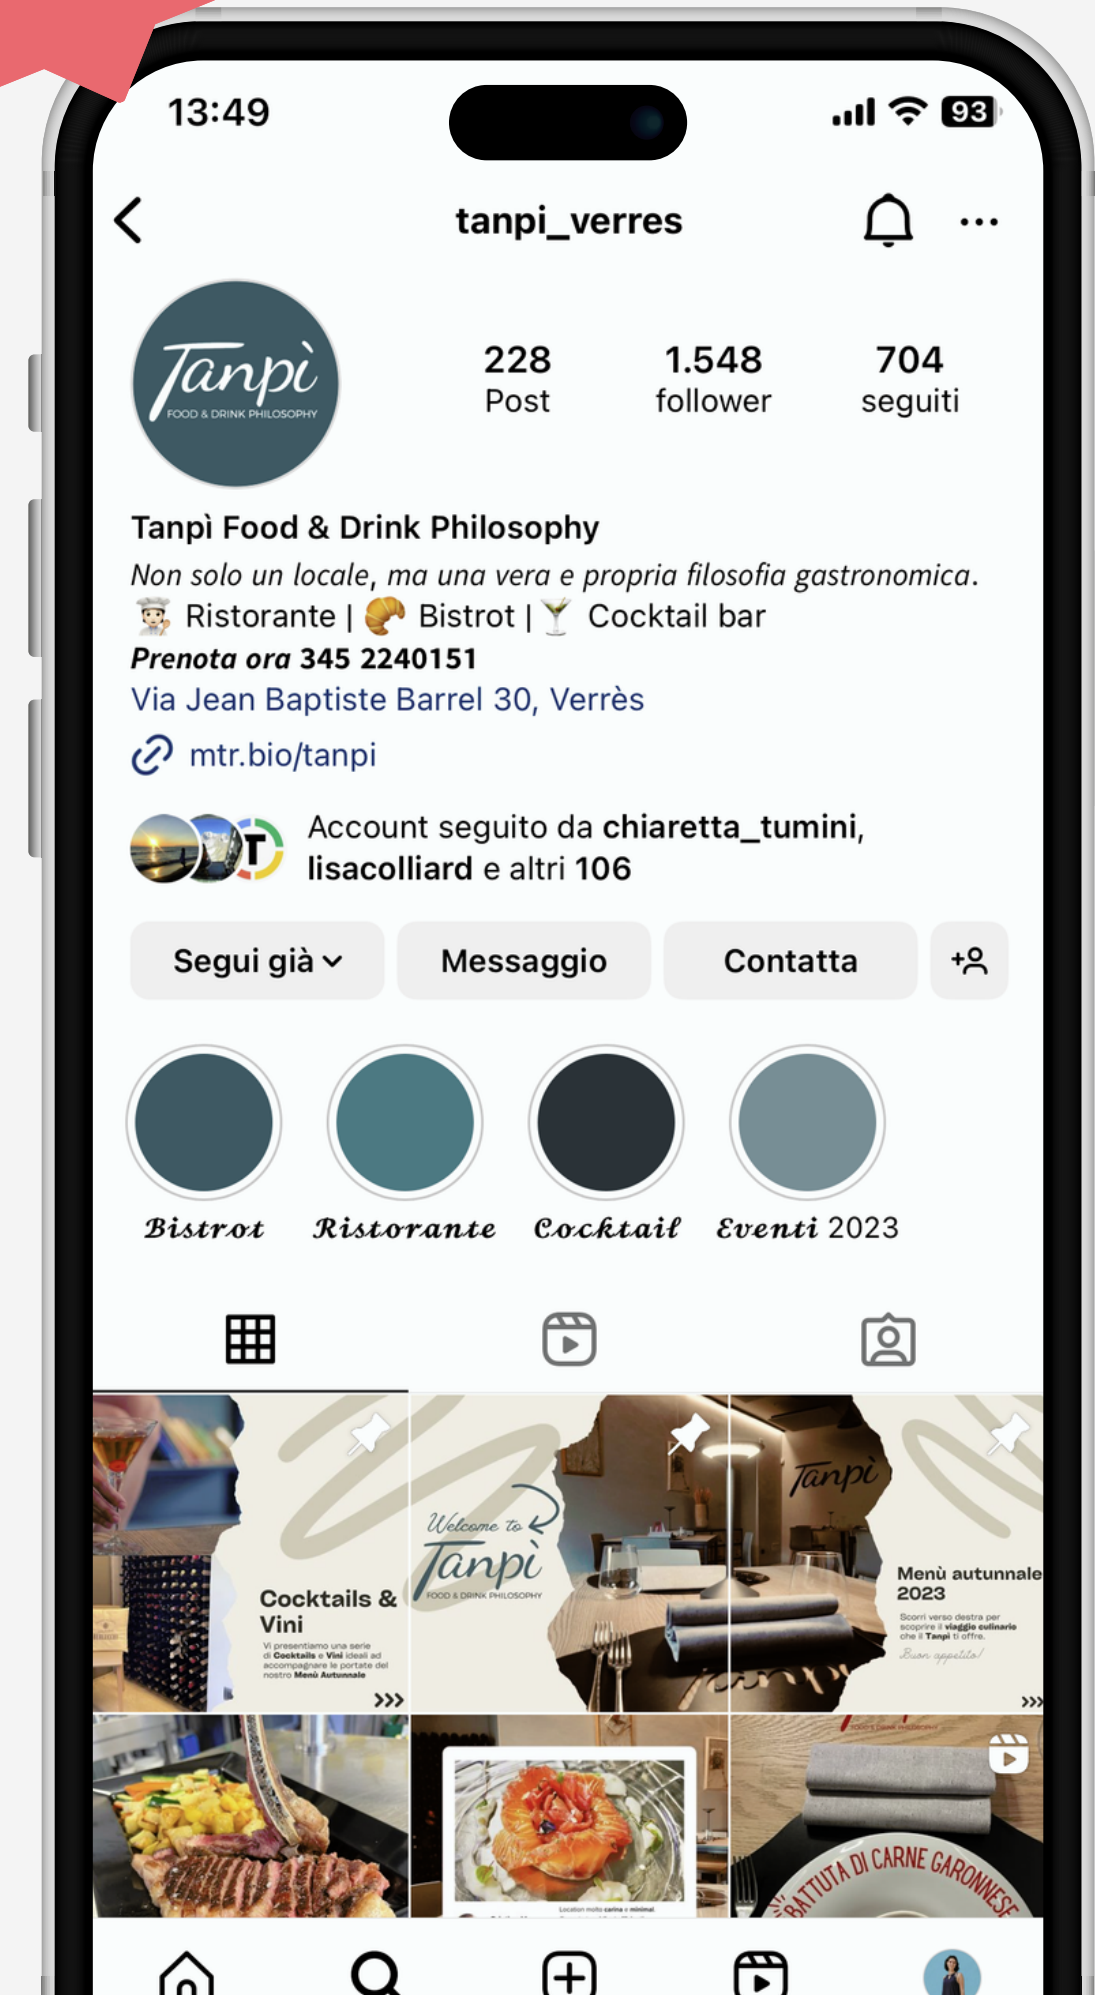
13:49

93

tanpi_verres

Tanpì
FOOD & DRINK PHILOSOPHY

228
Post

1.548
follower

704
seguiti

Tanpì Food & Drink Philosophy
Non solo un locale, ma una vera e propria filosofia gastronomica.
🧑‍🍳 Ristorante | 🥐 Bistrot | 🍸 Cocktail bar
Prenota ora 345 2240151
Via Jean Baptiste Barrel 30, Verrès
mtr.bio/tanpi

Account seguito da chiaretta_tumini, lisacolliard e altri 106

Segui già

Messaggio

Contatta

Bistrot

Ristorante

Cocktail

Eventi 2023

Cocktails & Vini
Vi presentiamo una serie di Cocktails e Vini ideali ad accompagnare le portate del nostro Menù Autunnale
›››

Welcome to
Tanpì
FOOD & DRINK PHILOSOPHY

Tanpì

Menù autunnale 2023
Scorri verso destra per scoprire il viaggio culinario che il Tanpì ti offre.
Buon appetito!
›››

BATTUTA DI CARNE GARONNESE